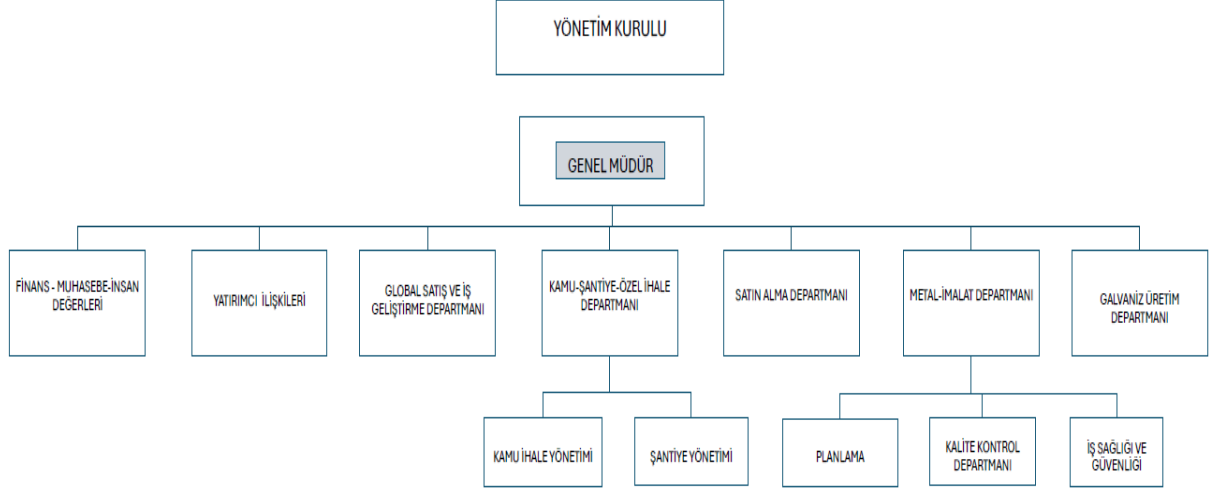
YÖNETİM KURULU

GENEL MÜDÜR

FİNANS - MUHASEBE-İNSAN DEĞERLERİ

YATIRIMCI İLİŞKİLERİ

GLOBAL SATIŞ VE İŞ GELİŞTİRME DEPARTMANI

KAMU-ŞANTİYE-ÖZEL İHALE DEPARTMANI

SATIN ALMA DEPARTMANI

METAL-İMALAT DEPARTMANI

GALVANİZ ÜRETİM DEPARTMANI

KAMU İHALE YÖNETİMİ

ŞANTİYE YÖNETİMİ

PLANLAMA

KALİTE KONTROL DEPARTMANI

İŞ SAĞLIĞI VE GÜVENLİĞİ